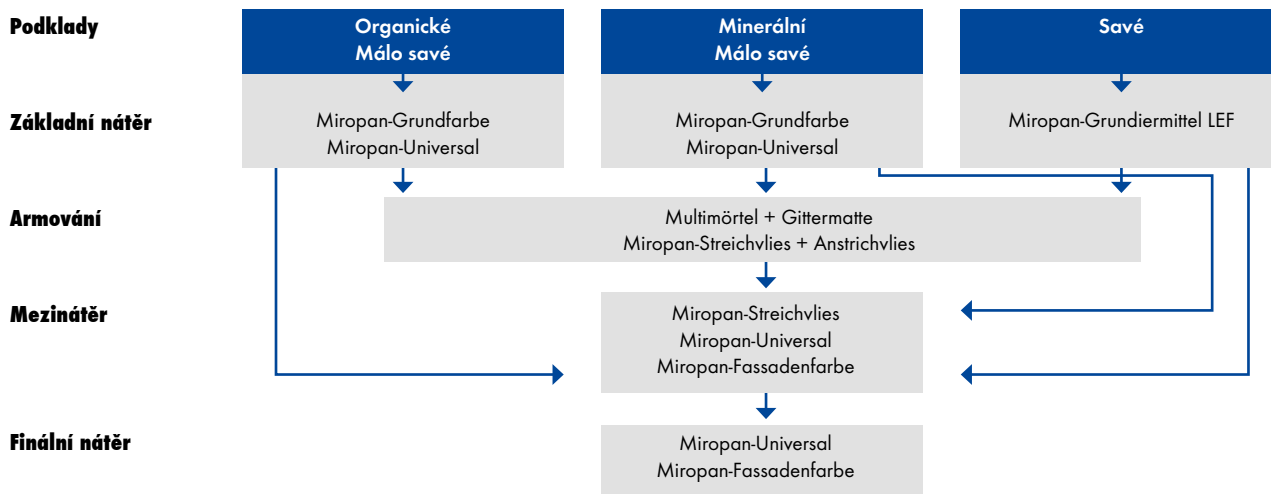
Podklady

Organické
Málo savé

Minerální
Málo savé

Savé

Základní nátěr

Miropan-Grundfarbe
Miropan-Universal

Miropan-Grundfarbe
Miropan-Universal

Miropan-Grundiermittel LEF

Armování

Multimörtel + Gittermatte
Miropan-Streichvlies + Anstrichvlies

Mezinátěr

Miropan-Streichvlies
Miropan-Universal
Miropan-Fassadenfarbe

Finální nátěr

Miropan-Universal
Miropan-Fassadenfarbe